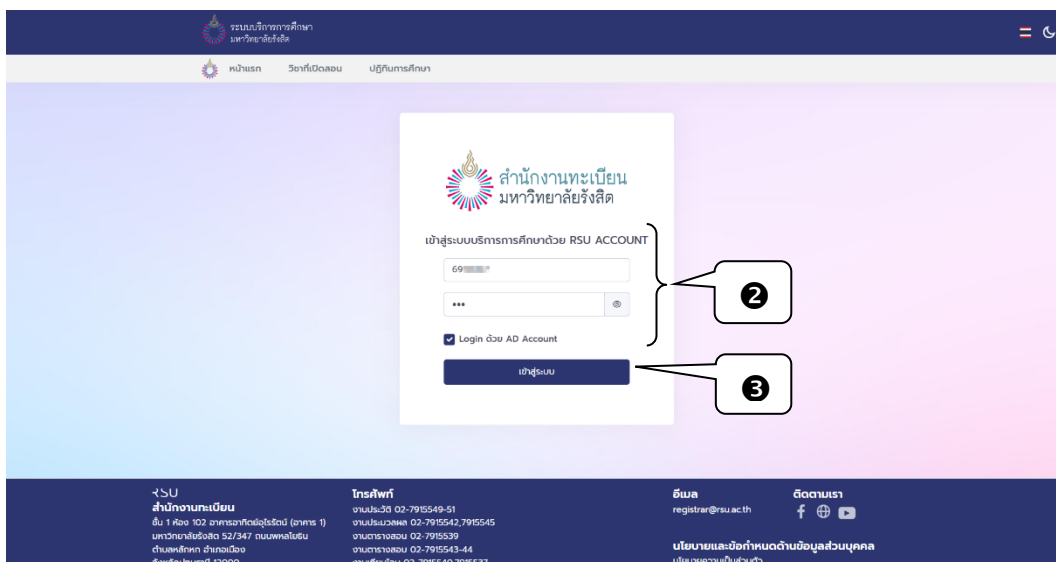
ระบบบริการการศึกษา
มหาวิทยาลัยรังสิต

หน้าแรก วิชาที่เปิดสอน ปฏิทินการศึกษา

สำนักงานทะเบียน
มหาวิทยาลัยรังสิต

เข้าสู่ระบบบริการการศึกษาด้วย RSU ACCOUNT

69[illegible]

•••

Login ด้วย AD Account

เข้าสู่ระบบ

❷

❸

RSU
สำนักงานทะเบียน
ชั้น 1 ห้อง 102 อาคารอาทิตย์อุไรรัตน์ (อาคาร 1)
มหาวิทยาลัยรังสิต 52/347 ถนนพหลโยธิน
ตำบลหลักหก อำเภอเมือง
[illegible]

โทรศัพท์
งานประวัติ 02-7915549-51
งานประมวลผล 02-7915542,7915545
งานตารางสอน 02-7915539
งานตารางสอบ 02-7915543-44
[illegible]

อีเมล
registrar@rsu.ac.th

ติดตามเรา

นโยบายและข้อกำหนดด้านข้อมูลส่วนบุคคล
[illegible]